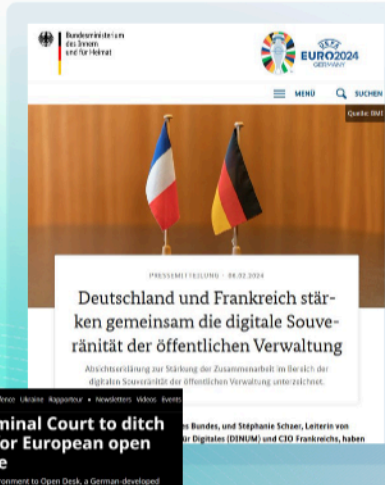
Bundesministerium des Innern und für Heimat

UEFA EURO2024 GERMANY

MENÜ SUCHEN

Quelle: BMI

PRESSEMITTEILUNG · 08.02.2024

Deutschland und Frankreich stärken gemeinsam die digitale Souveränität der öffentlichen Verwaltung

Absichtserklärung zur Stärkung der Zusammenarbeit im Bereich der digitalen Souveränität der öffentlichen Verwaltung unterzeichnet.

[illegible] des Bundes, und Stéphanie Schaer, Leiterin von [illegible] für Digitales (DINUM) und CIO Frankreichs, haben

fence Ukraine Rapporteur • Newsletters Videos Events

minal Court to ditch r European open e

ronment to Open Desk, a German-developed